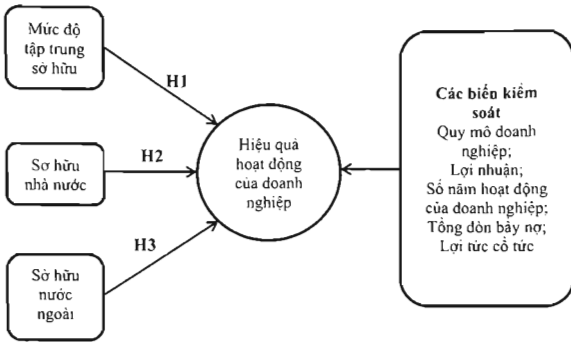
Mức độ tập trung sở hữu

H1

Sở hữu nhà nước

H2

Sở hữu nước ngoài

H3

Hiệu quả hoạt động của doanh nghiệp

Các biến kiểm soát
Quy mô doanh nghiệp;
Lợi nhuận;
Số năm hoạt động của doanh nghiệp;
Tổng đòn bẩy nợ;
Lợi tức cổ tức